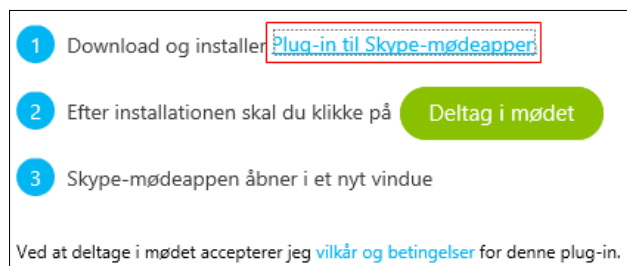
1 Download og installer Plug-in til Skype-mødeappen

2 Efter installationen skal du klikke på Deltag i mødet

3 Skype-mødeappen åbner i et nyt vindue

Ved at deltage i mødet accepterer jeg vilkår og betingelser for denne plug-in.